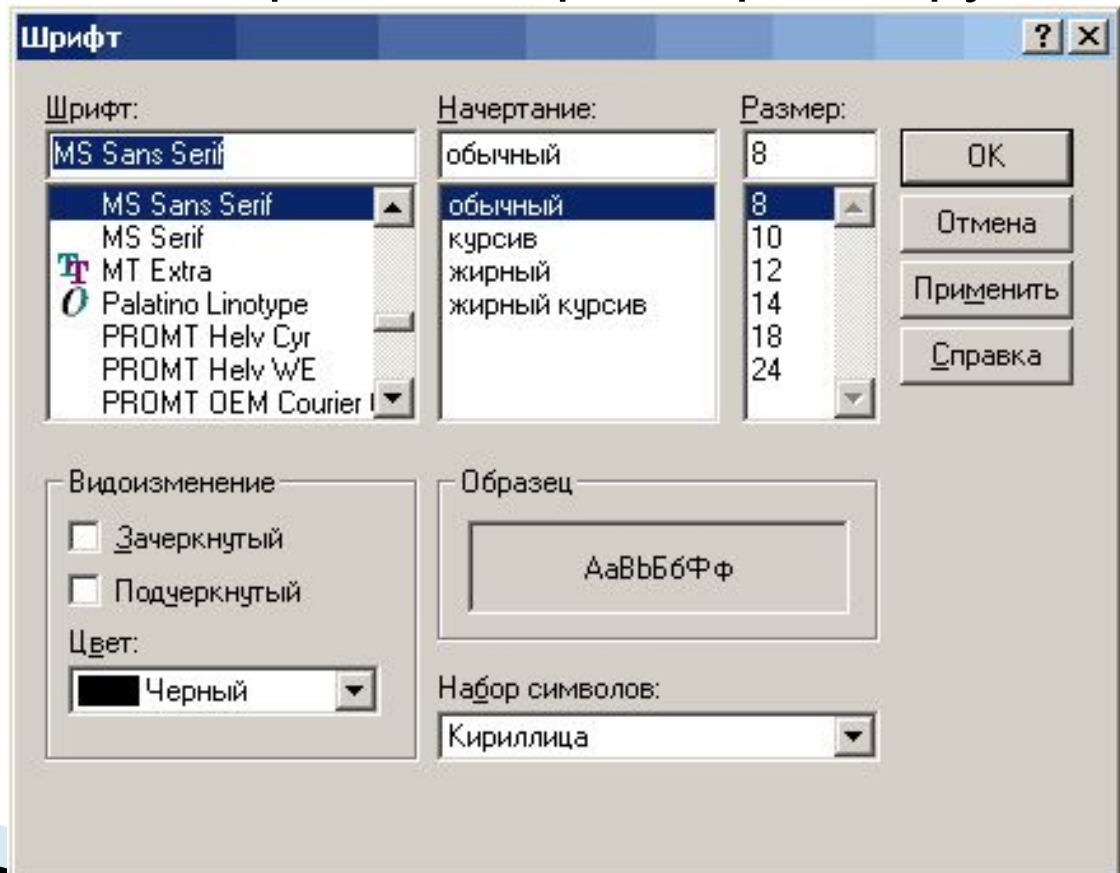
Шрифт

?
×

Шрифт:
MS Sans Serif
MS Sans Serif
MS Serif
MT Extra
Palatino Linotype
PROMT Helv Cyr
PROMT Helv WE
PROMT OEM Courier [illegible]

Начертание:
обычный
обычный
курсив
жирный
жирный курсив

Размер:
8
8
10
12
14
18
24

OK
Отмена
Применить
Справка

Видоизменение
Зачеркнутый
Подчеркнутый
Цвет:
Черный

Образец
АаBbБбФф

Набор символов:
Кириллица